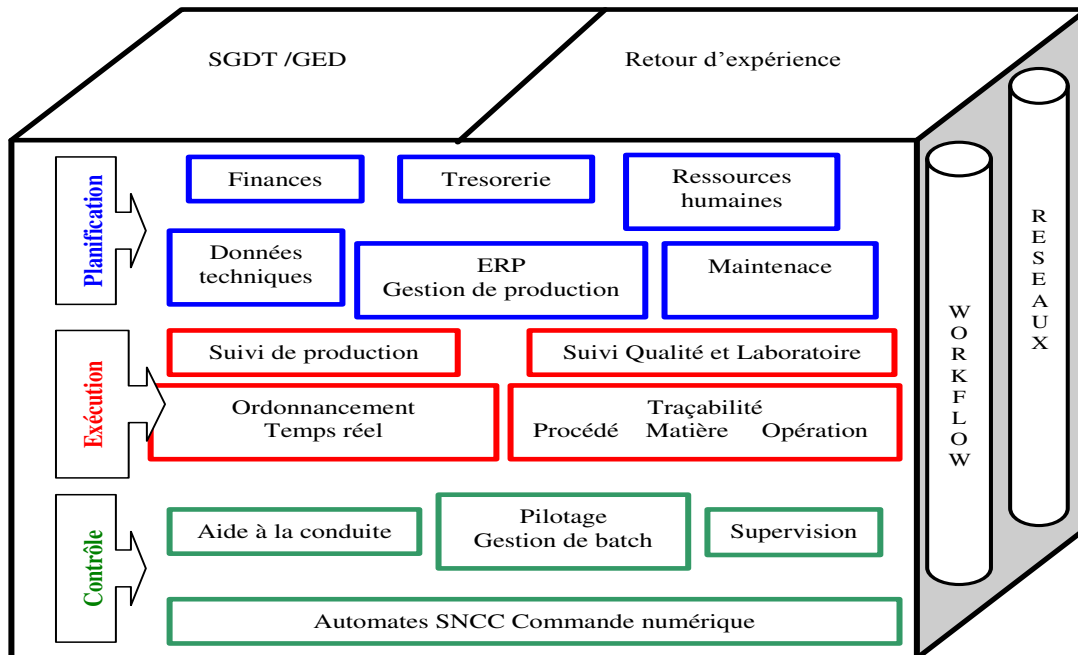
SGDT /GED

Retour d’expérience

Planification

Finances

Tresorerie

Ressources humaines

Données techniques

ERP
Gestion de production

Maintenace

Exécution

Suivi de production

Suivi Qualité et Laboratoire

Ordonnancement
Temps réel

Traçabilité
Procédé Matière Opération

Contrôle

Aide à la conduite

Pilotage
Gestion de batch

Supervision

Automates SNCC Commande numérique

WORKFLOW

RESEAUX